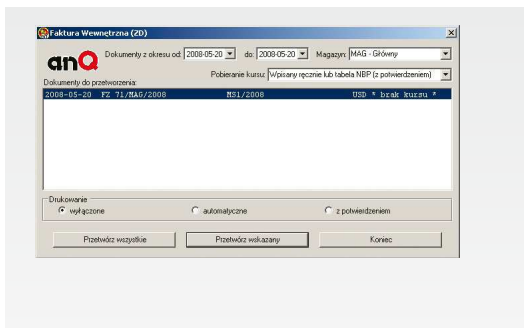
Faktura Wewnętrzna (2D)

anQ

Dokumenty z okresu od: 2008-05-20 do: 2008-05-20 Magazyn: MAG - Główny

Pobieranie kursu: Wpisany ręcznie lub tabela NBP (z potwierdzeniem)

Dokumenty do przetworzenia:

2008-05-20 FZ 71/MAG/2008 MS1/2008 USD * brak kursu *

Drukowanie

wyłączone

automatyczne

z potwierdzeniem

Przetwórz wszystkie

Przetwórz wskazany

Koniec